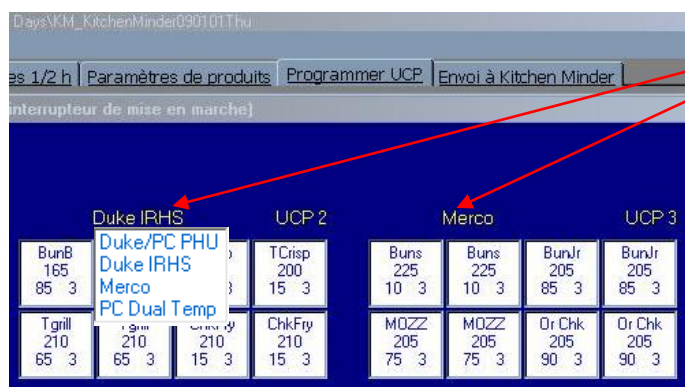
Days\KM_KitchenMinder090101Thu

es 1/2 h | Paramètres de produits | Programmer UCP | Envoi à Kitchen Minder

interrupteur de mise en marche)

Duke IRHS UCP 2 Merco UCP 3

Duke/PC PHU
Duke IRHS
Merco
PC Dual Temp

| BunB 165 85 3 | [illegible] | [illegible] | TCrisp 200 15 3 | Buns 225 10 3 | Buns 225 10 3 | BunJr 205 85 3 | BunJr 205 85 3 |
|---|---|---|---|---|---|---|---|
| Tgrill 210 65 3 | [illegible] 210 65 3 | ChkFry 210 15 3 | ChkFry 210 15 3 | MOZZ 205 75 3 | MOZZ 205 75 3 | Or Chk 205 90 3 | Or Chk 205 90 3 |